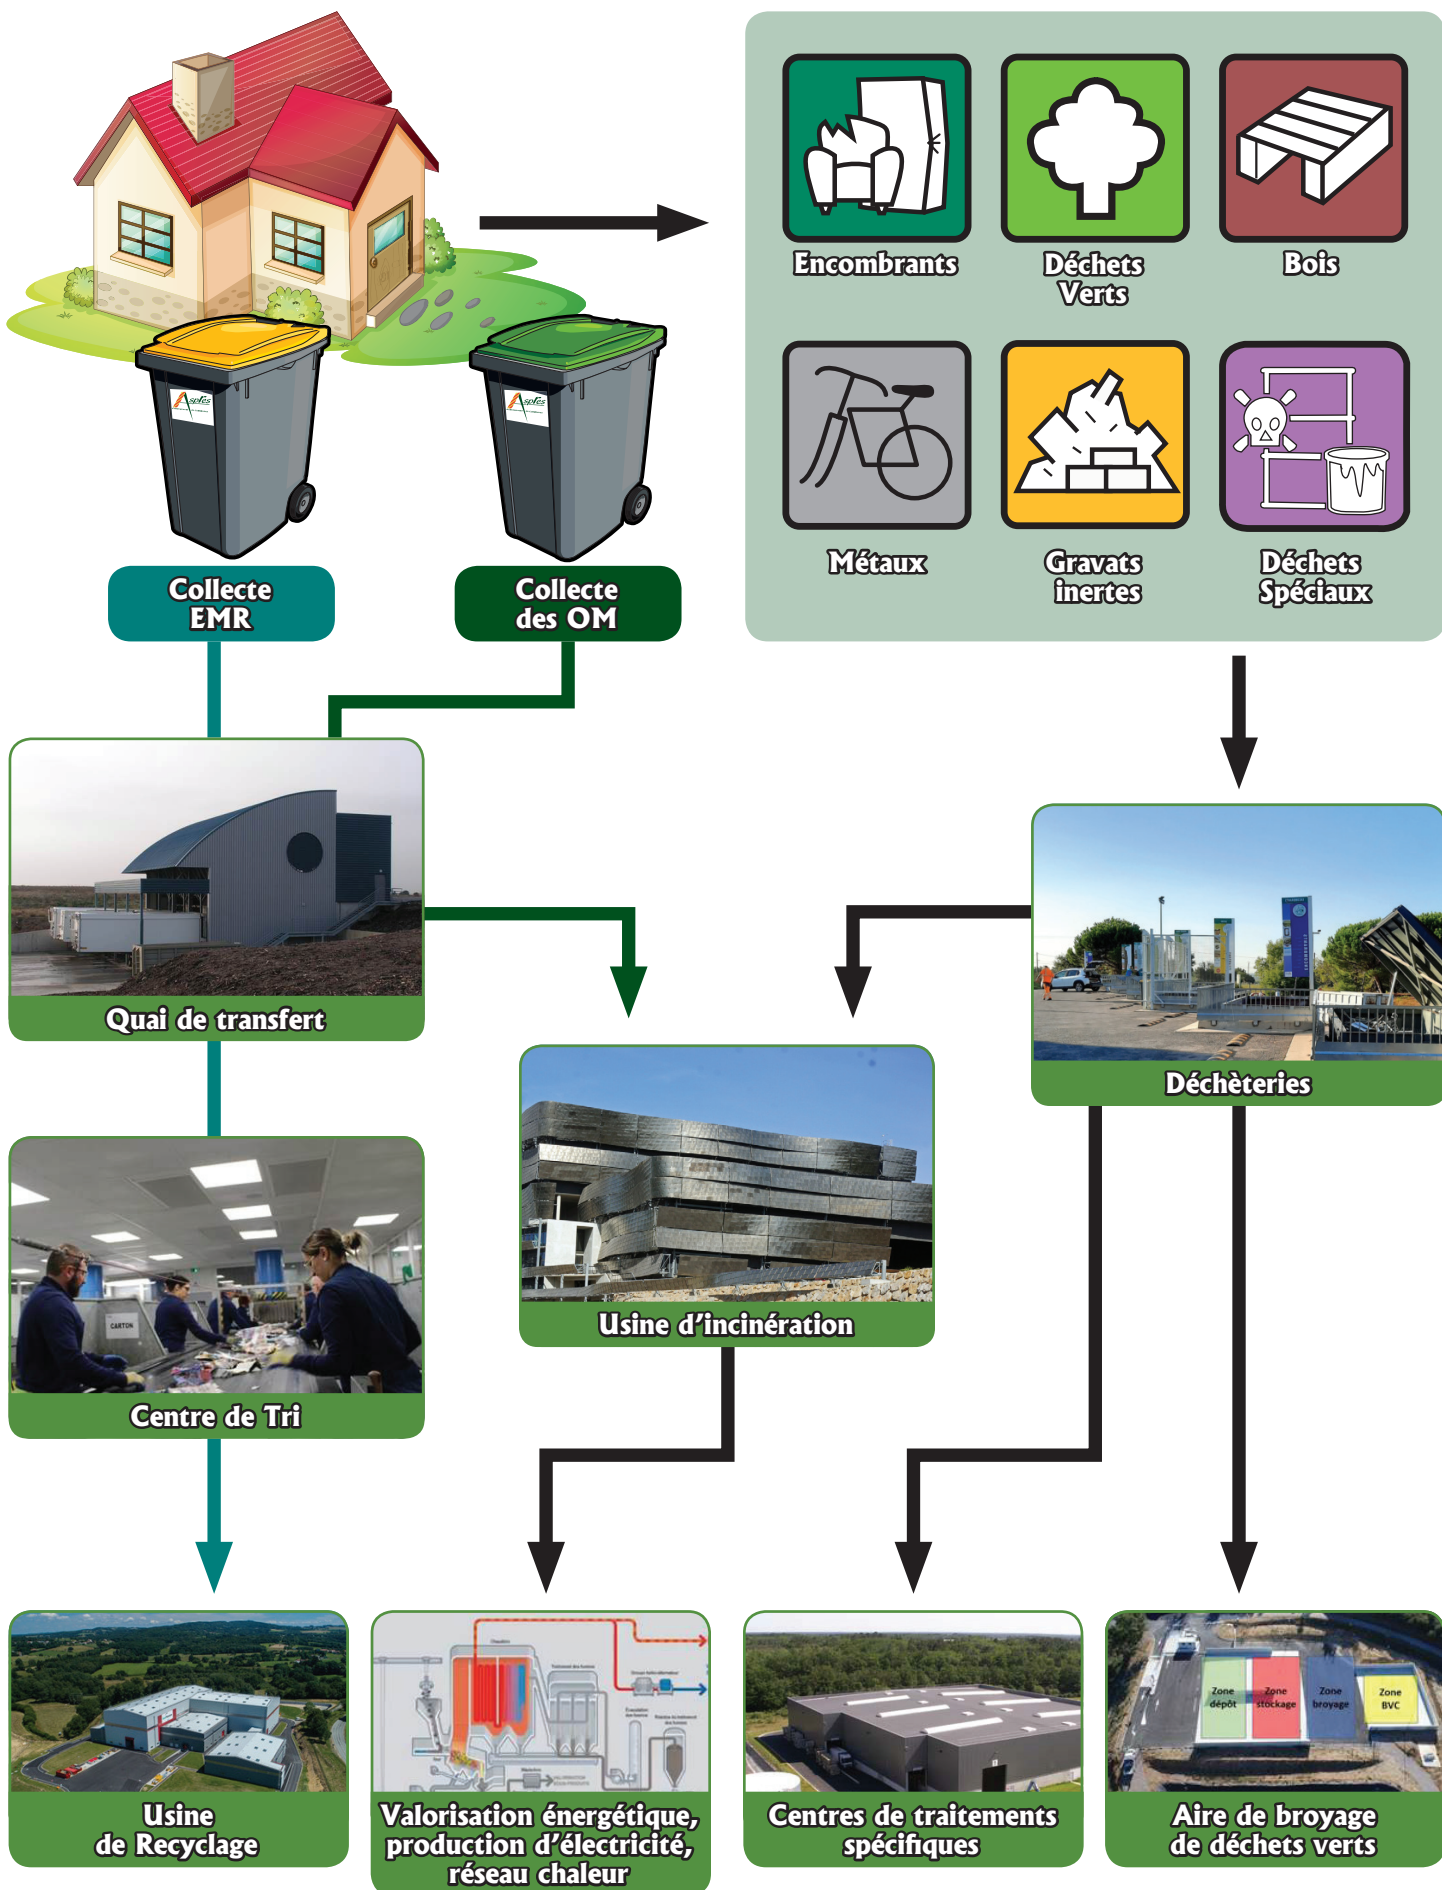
Encombrants

Déchets Verts

Bois

Métaux

Gravats inertes

Déchets Spéciaux

Collecte EMR

Collecte des OM

Quai de transfert

Déchèteries

Centre de Tri

Usine d'incinération

Usine de Recyclage

Valorisation énergétique, production d'électricité, réseau chaleur

Centres de traitements spécifiques

Zone dépôt

Zone stockage

Zone broyage

Zone BVC

Aire de broyage de déchets verts